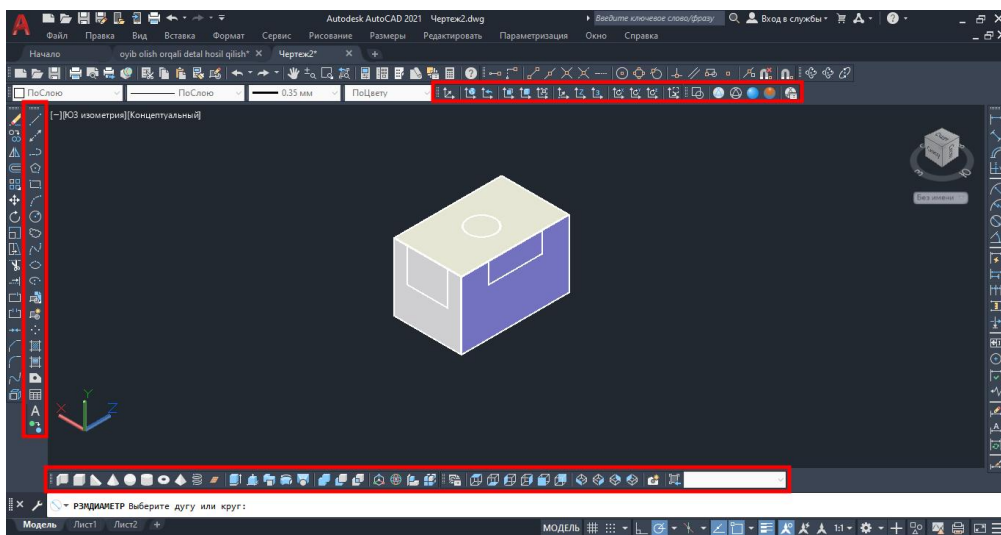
Autodesk AutoCAD 2021 Чертеж2.dwg

Введите ключевое слово/фразу

Вход в службы

Файл Правка Вид Вставка Формат Сервис Рисование Размеры Редактировать Параметризация Окно Справка

Начало

oyib olish orqali detal hosil qilish*

Чертеж2*

ПоСлою

ПоСлою

0.35 мм

ПоЦвету

[−][ЮЗ изометрия][Концептуальный]

Без имени

РЗМДИАМЕТР Выберите дугу или круг:

Модель Лист1 Лист2

МОДЕЛЬ

1:1